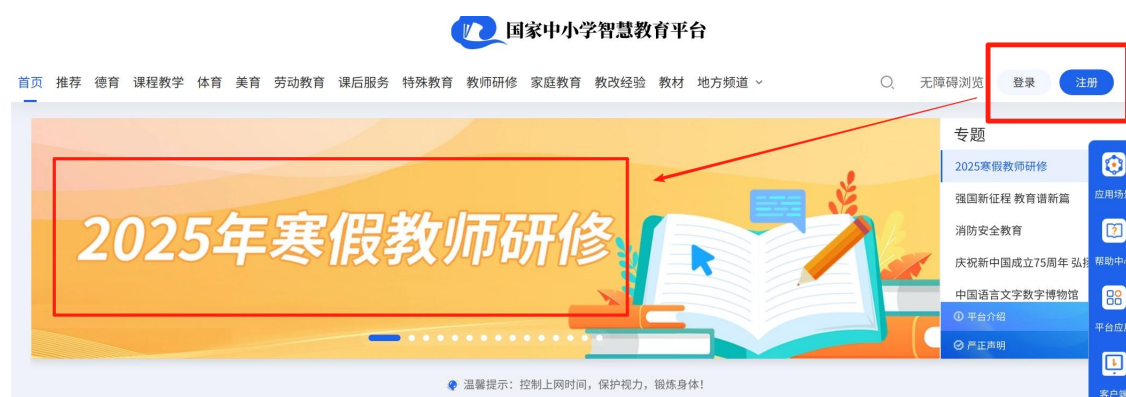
国家中小学智慧教育平台

首页 推荐 德育 课程教学 体育 美育 劳动教育 课后服务 特殊教育 教师研修 家庭教育 教改经验 教材 地方频道

无障碍浏览 登录 注册

2025年寒假教师研修

专题
2025寒假教师研修
强国新征程 教育谱新篇
消防安全教育
庆祝新中国成立75周年 弘扬
中国语言文字数字博物馆
平台介绍
严正声明

应用场
帮助中
平台应
客户

温馨提示：控制上网时间，保护视力，锻炼身体！